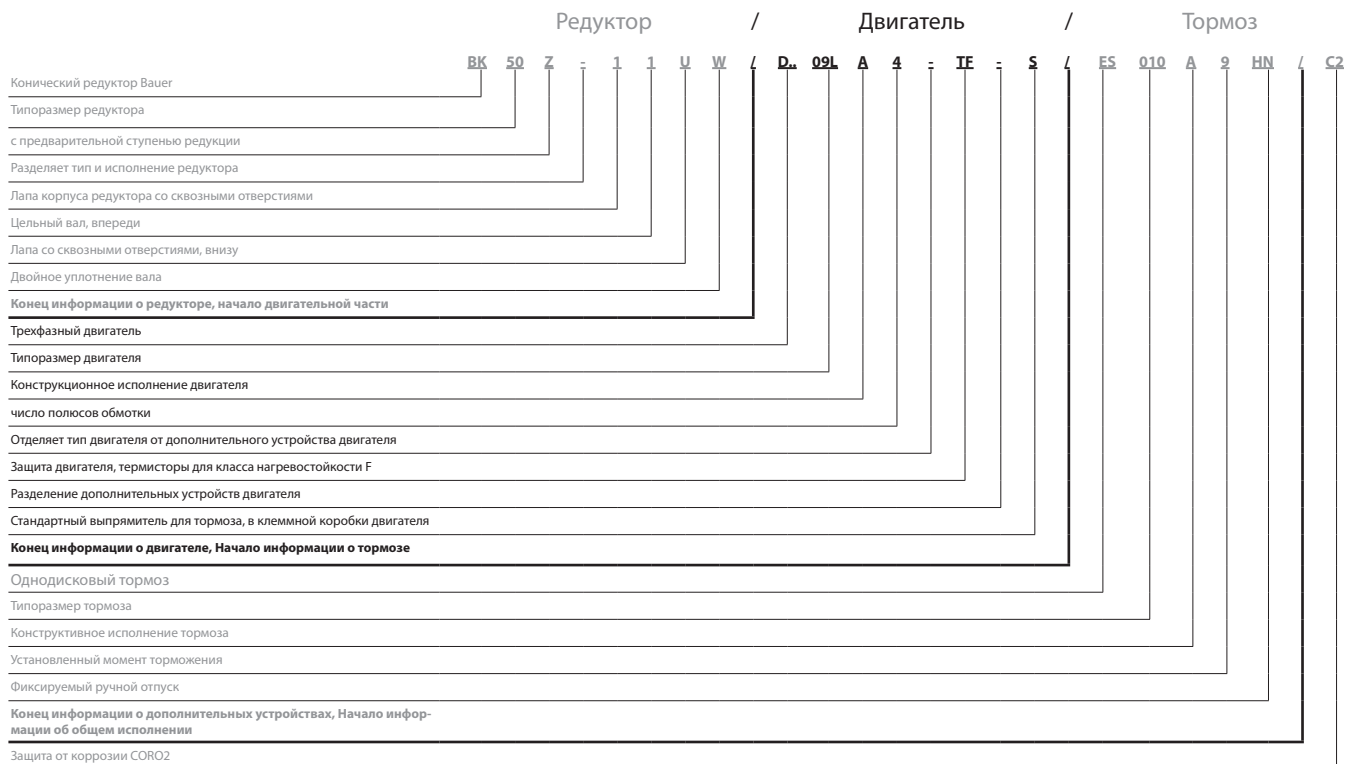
Редуктор / Двигатель / Тормоз

BK 50 Z - 1 1 U W / D.. 09L A 4 - TF - S / ES 010 A 9 HN / C2

Конический редуктор Bauer

Типоразмер редуктора

с предварительной ступенью редукции

Разделяет тип и исполнение редуктора

Лапа корпуса редуктора со сквозными отверстиями

Цельный вал, впереди

Лапа со сквозными отверстиями, внизу

Двойное уплотнение вала

Конец информации о редукторе, начало двигательной части

Трехфазный двигатель

Типоразмер двигателя

Конструкционное исполнение двигателя

число полюсов обмотки

Отделяет тип двигателя от дополнительного устройства двигателя

Защита двигателя, термисторы для класса нагревостойкости F

Разделение дополнительных устройств двигателя

Стандартный выпрямитель для тормоза, в клеммной коробки двигателя

Конец информации о двигателе, Начало информации о тормозе

Однодисковый тормоз

Типоразмер тормоза

Конструктивное исполнение тормоза

Установленный момент торможения

Фиксируемый ручной отпуск

Конец информации о дополнительных устройствах, Начало информации об общем исполнении

Защита от коррозии CORO2